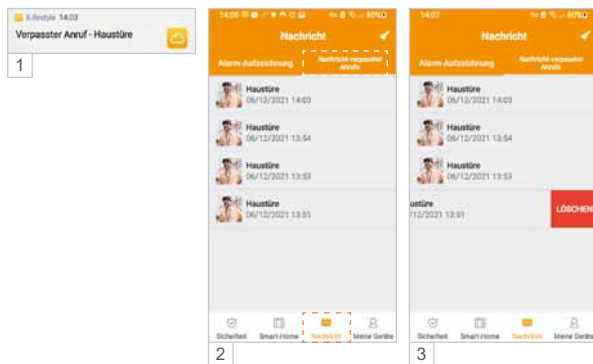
iLifestyle 14:03
Verpasster Anruf - Haustüre

1

14:06 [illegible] 80%
Nachricht
Alarm-Aufzeichnung
Nachricht verpasster Anrufe
Haustüre
06/12/2021 14:03
Haustüre
06/12/2021 13:54
Haustüre
06/12/2021 13:53
Haustüre
06/12/2021 13:51
Sicherheit
Smart-Home
Nachricht
Meine Geräte

2

14:07 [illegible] 80%
Nachricht
Alarm-Aufzeichnung
Nachricht verpasster Anrufe
Haustüre
06/12/2021 14:03
Haustüre
06/12/2021 13:54
Haustüre
06/12/2021 13:53
ustüre
/12/2021 13:51
LÖSCHEN
Sicherheit
Smart-Home
Nachricht
Meine Geräte

3